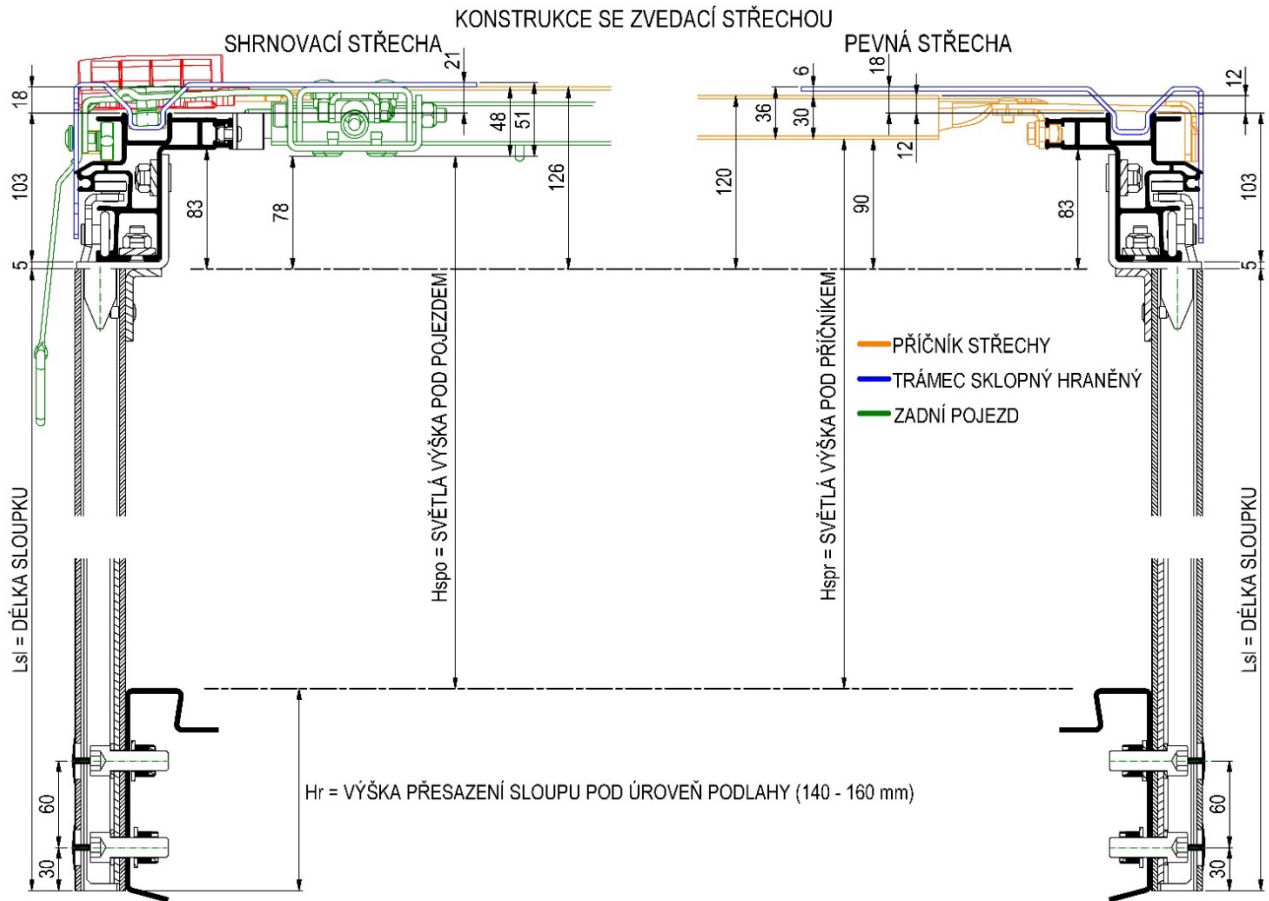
KONSTRUKCE SE ZVEDACÍ STŘECHOU

SHRNOVACÍ STŘECHA

PEVNÁ STŘECHA

21

18

103

5

83

78

48

51

126

120

36

30

6

18

12

90

83

12

103

5

PŘÍČNÍK STŘECHY

TRÁMEC SKLOPNÝ HRANĚNÝ

ZADNÍ POJEZD

Hspo = SVĚTLÁ VÝŠKA POD POJEZDEM

Hspr = SVĚTLÁ VÝŠKA POD PŘÍČNÍKEM

Lsl = DÉLKA SLOUPKU

Lsl = DÉLKA SLOUPKU

Hr = VÝŠKA PŘESAZENÍ SLOUPU POD ÚROVEŇ PODLAHY (140 - 160 mm)

60

30

60

30